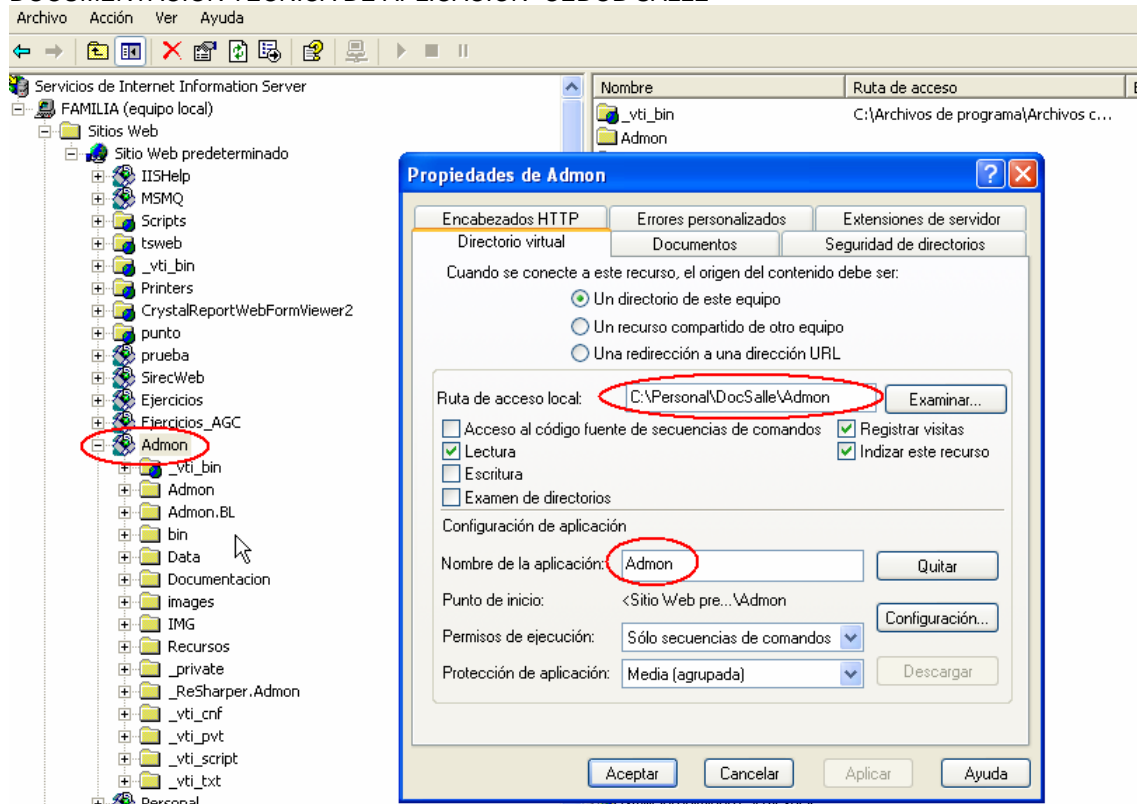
Archivo Acción Ver Ayuda

Servicios de Internet Information Server
FAMILIA (equipo local)
Sitios Web
Sitio Web predeterminado
IISHelp
MSMQ
Scripts
tsweb
_vti_bin
Printers
CrystalReportWebFormViewer2
punto
prueba
SirecWeb
Ejercicios
Ejercicios_AGC
Admon
_vti_bin
Admon
Admon.BL
bin
Data
Documentacion
images
IMG
Recursos
_private
_ReSharper.Admon
_vti_cnf
_vti_pvt
_vti_script
_vti_txt
Personal

| Nombre | Ruta de acceso |
|---|---|
| _vti_bin | C:\Archivos de programa\Archivos c... |
| Admon | |

Propiedades de Admon

Encabezados HTTP | Errores personalizados | Extensiones de servidor
Directorio virtual | Documentos | Seguridad de directorios

Cuando se conecte a este recurso, el origen del contenido debe ser:
Un directorio de este equipo
Un recurso compartido de otro equipo
Una redirección a una dirección URL

Ruta de acceso local: C:\Personal\DocSalle\Admon Examinar...
Acceso al código fuente de secuencias de comandos
Registrar visitas
Lectura
Indizar este recurso
Escritura
Examen de directorios

Configuración de aplicación
Nombre de la aplicación: Admon Quitar
Punto de inicio: <Sitio Web pre...\Admon
Configuración...
Permisos de ejecución: Sólo secuencias de comandos
Protección de aplicación: Media (agrupada) Descargar

Aceptar Cancelar Aplicar Ayuda